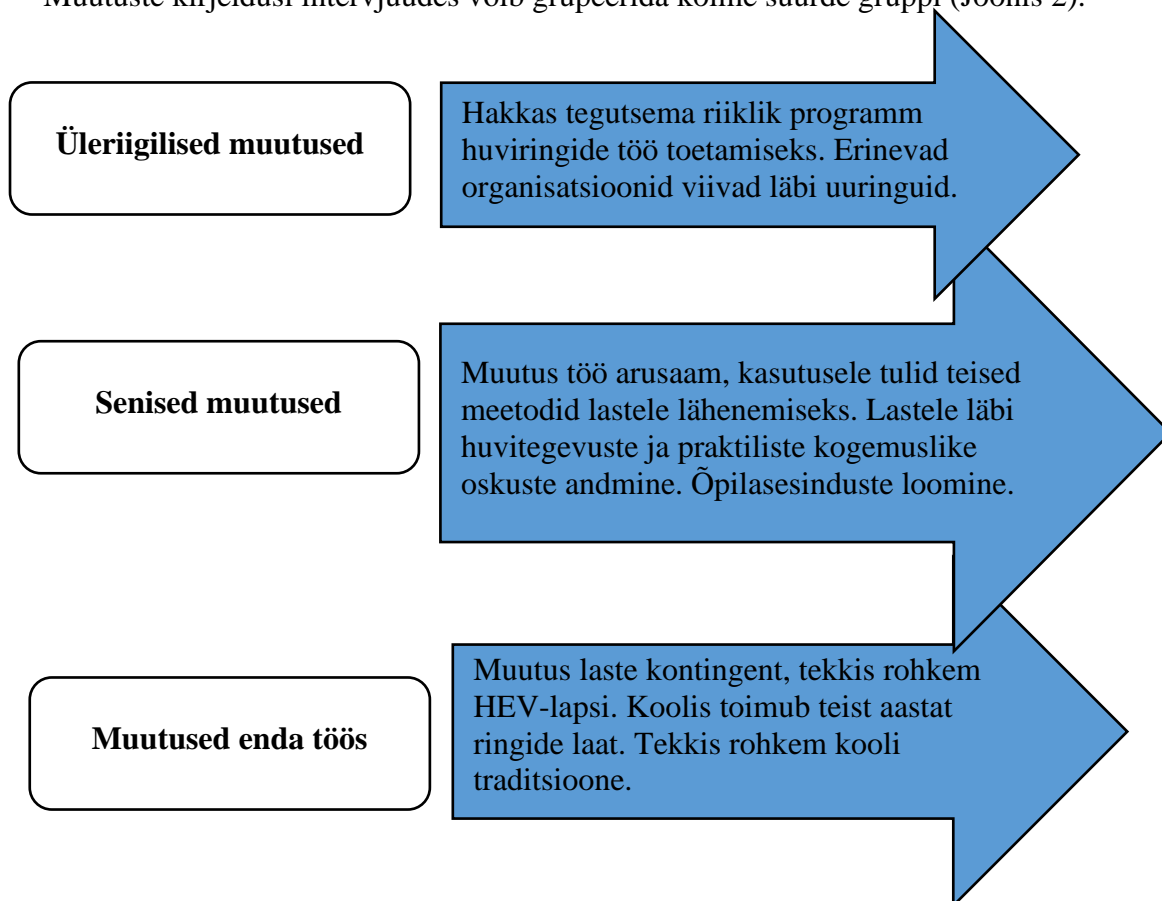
Muutuste kirjeldusi intervjuudes võib grupeerida kolme suurde gruppi (Joonis 2).

Üleriigilised muutused

Hakkas tegutsema riiklik programm huviringide töö toetamiseks. Erinevad organisatsioonid viivad läbi uuringuid.

Senised muutused

Muutus töö arusaam, kasutusele tulid teised meetodid lastele lähenemiseks. Lastele läbi huvitegevuste ja praktiliste kogemuslike oskuste andmine. Õpilasesinduste loomine.

Muutused enda töös

Muutus laste kontingent, tekkis rohkem HEV-lapsi. Koolis toimub teist aastat ringide laat. Tekkis rohkem kooli traditsioone.